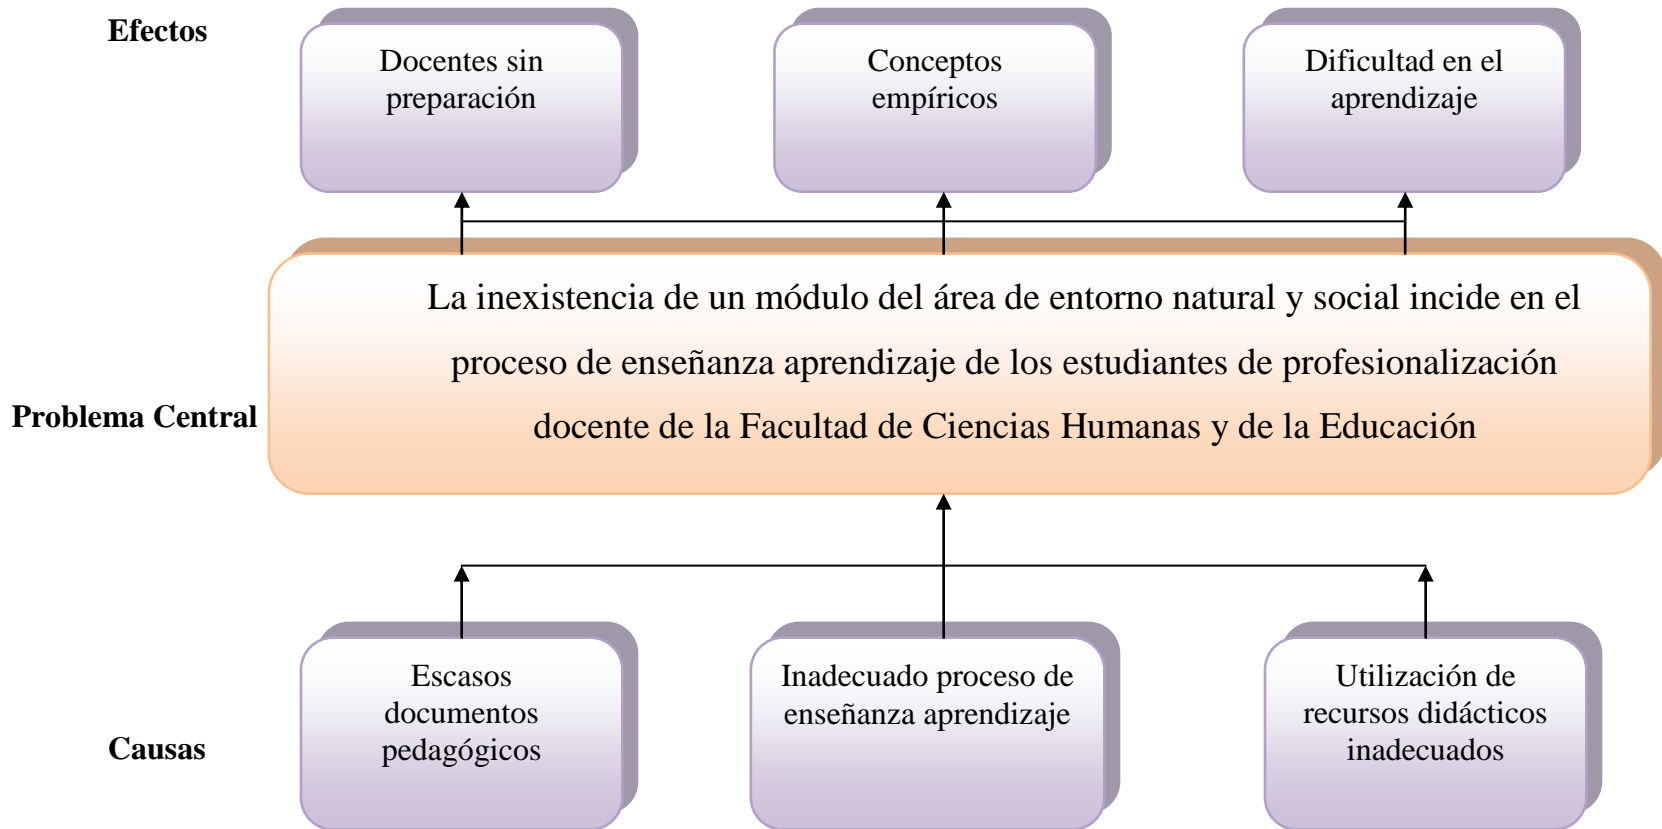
Efectos

Docentes sin preparación

Conceptos empíricos

Dificultad en el aprendizaje

Problema Central

La inexistencia de un módulo del área de entorno natural y social incide en el proceso de enseñanza aprendizaje de los estudiantes de profesionalización docente de la Facultad de Ciencias Humanas y de la Educación

Causas

Escasos documentos pedagógicos

Inadecuado proceso de enseñanza aprendizaje

Utilización de recursos didácticos inadecuados